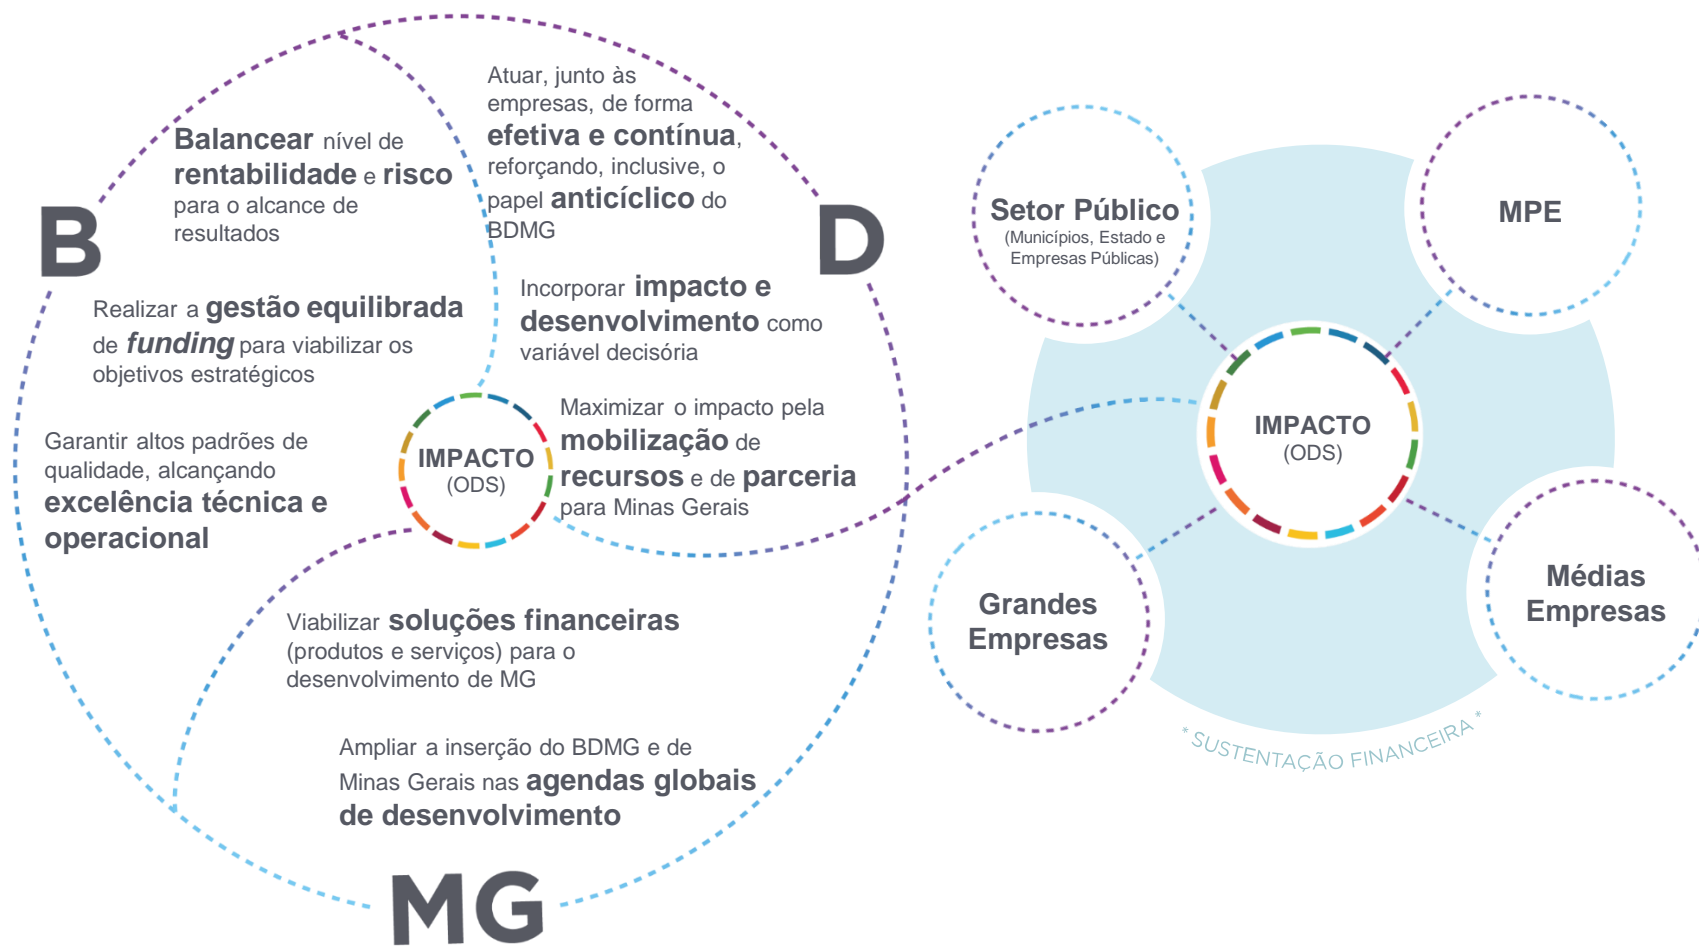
B

Balancear nível de rentabilidade e risco para o alcance de resultados

Realizar a gestão equilibrada de *funding* para viabilizar os objetivos estratégicos

Garantir altos padrões de qualidade, alcançando excelência técnica e operacional

Atuar, junto às empresas, de forma efetiva e contínua, reforçando, inclusive, o papel anticíclico do BDMG

D

Incorporar impacto e desenvolvimento como variável decisória

IMPACTO (ODS)

Maximizar o impacto pela mobilização de recursos e de parceria para Minas Gerais

Viabilizar soluções financeiras (produtos e serviços) para o desenvolvimento de MG

Ampliar a inserção do BDMG e de Minas Gerais nas agendas globais de desenvolvimento

MG

Setor Público
(Municípios, Estado e Empresas Públicas)

MPE

IMPACTO
(ODS)

Grandes Empresas

Médias Empresas

* SUSTENTAÇÃO FINANCEIRA *